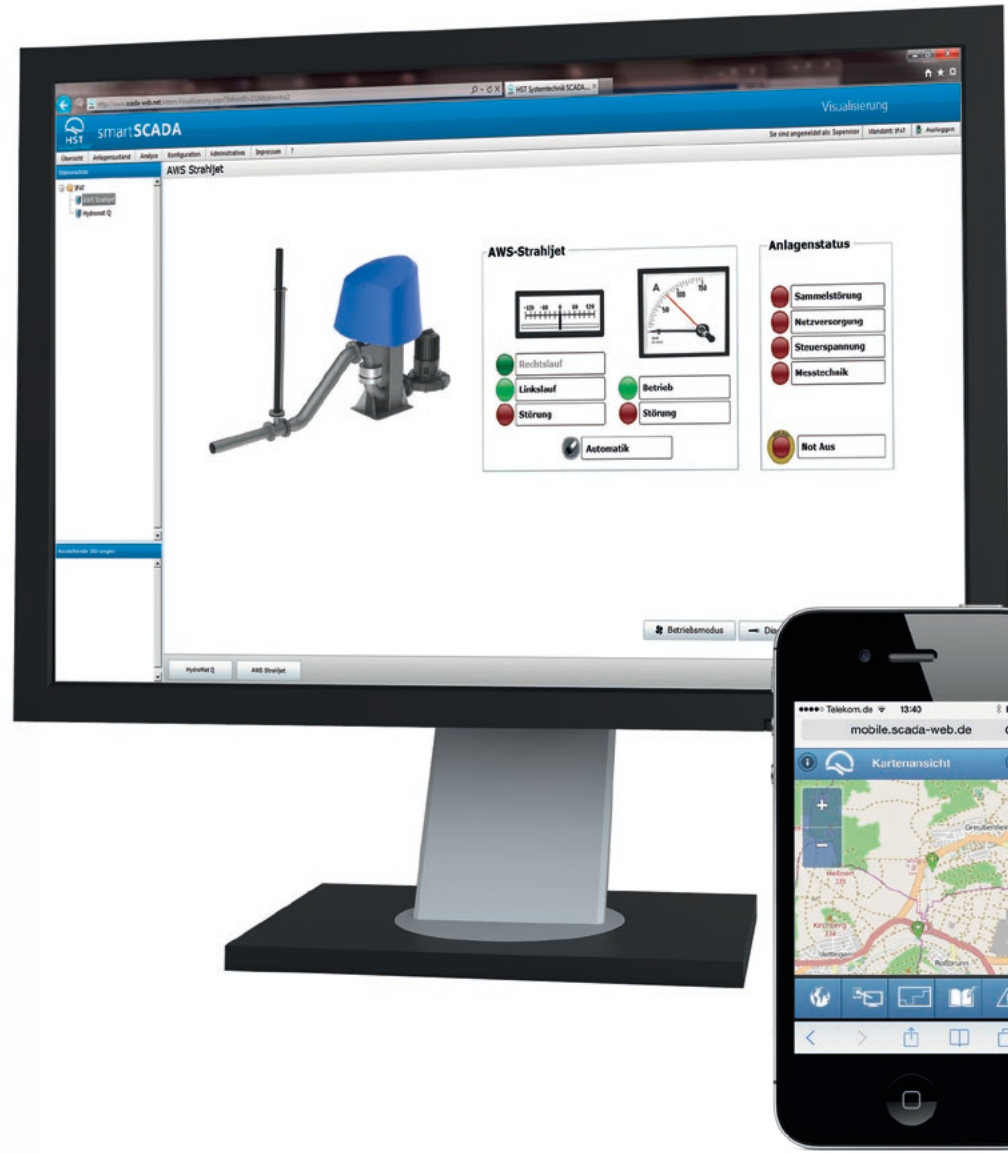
http://www.scada-web.net/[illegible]
HST Systemtechnik SCADA...
Visualisierung
HST smartSCADA
Sie sind angemeldet als: Supervisor | Mandant: IPAT | Ausloggen
Übersicht | Anlagenzustand | Analyse | Konfiguration | Administratives | Impressum | ?
Stationsansicht
AWS Strahljet
IPAT
AWS Strahljet
Hydromat Q
AWS-Strahljet
-120 -60 0 60 120
A
50
100
150
Rechtslauf
Linkslauf
Störung
Betrieb
Störung
Automatik
Anlagenstatus
Sammelstörung
Netzversorgung
Steuerspannung
Messtechaik
Not Aus
Anstehende Störungen
Betriebsmodus
Dis
HydroMat Q
AWS Strahljet
Telekom.de 13:40
mobile.scada-web.de
Kartenansicht
+
−
Meßnen
Kirchberg
Greußenheim
Roßbrunn